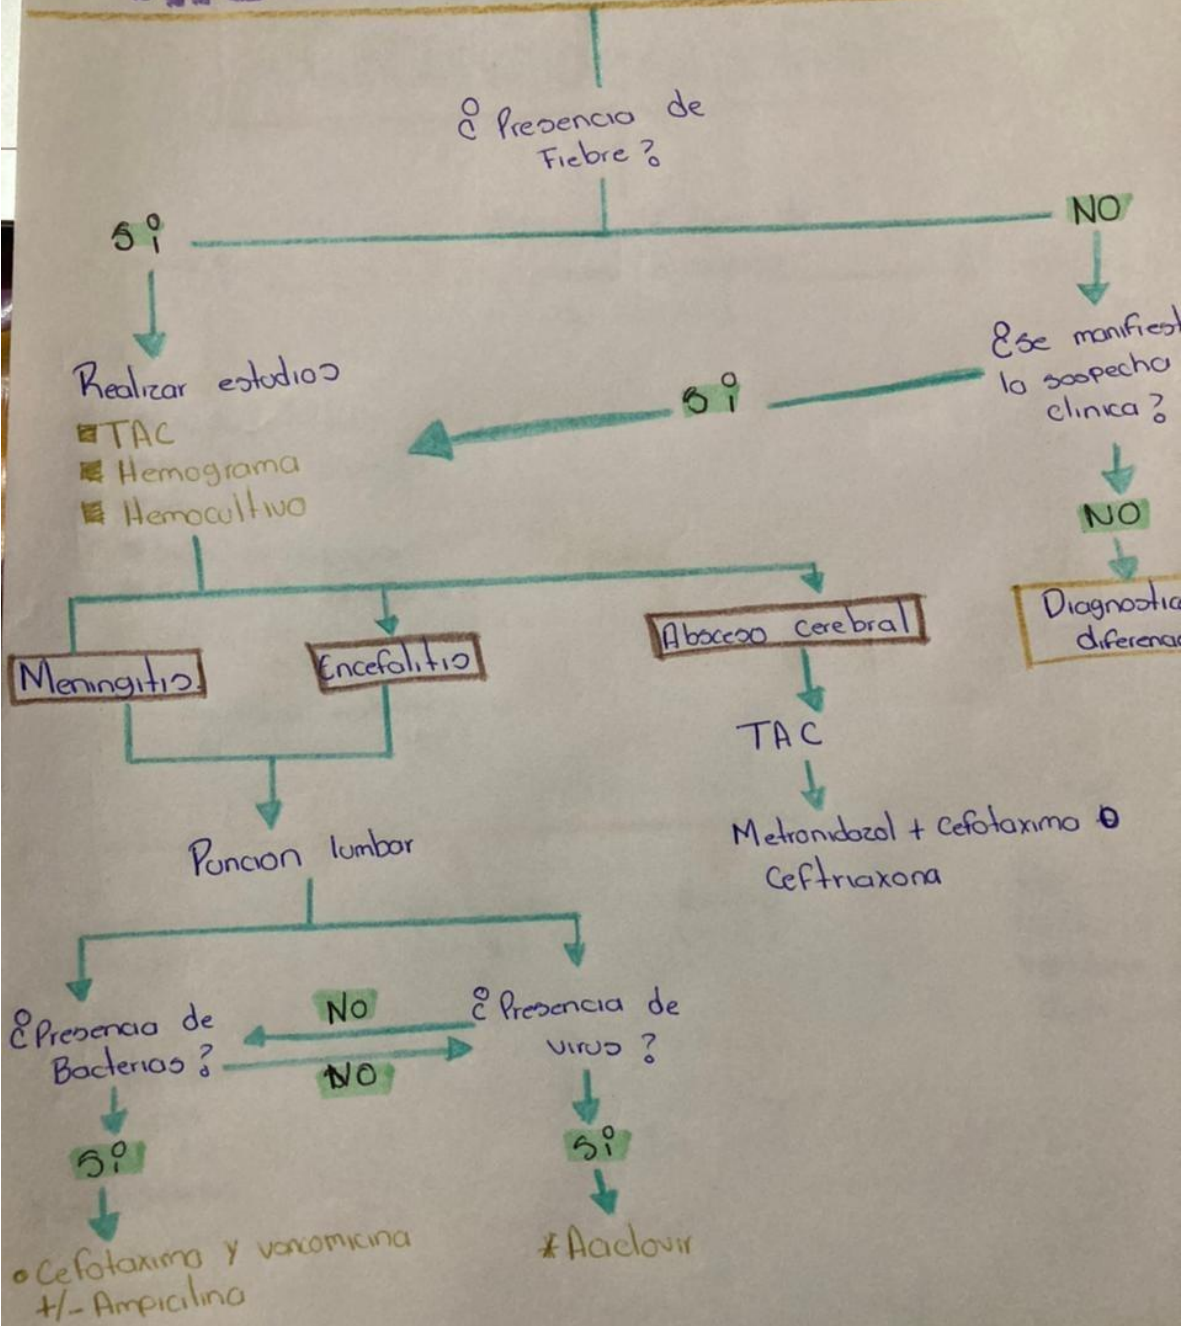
¿Presencia de Fiebre?

Si

NO

¿Se manifiest la sospecha clinica?

Si

Realizar estudios
TAC
Hemograma
Hemocultivo

NO

Diagnostic diferenci

Meningitis

Encefalitis

Absceso cerebral

TAC

Metronidazol + Cefotaximo o Ceftriaxona

Puncion lumbar

¿Presencia de Bacterias?

No

NO

¿Presencia de virus?

Si

Si

• Cefotaximo y vancomicina +/- Ampicilina

* Aciclovir